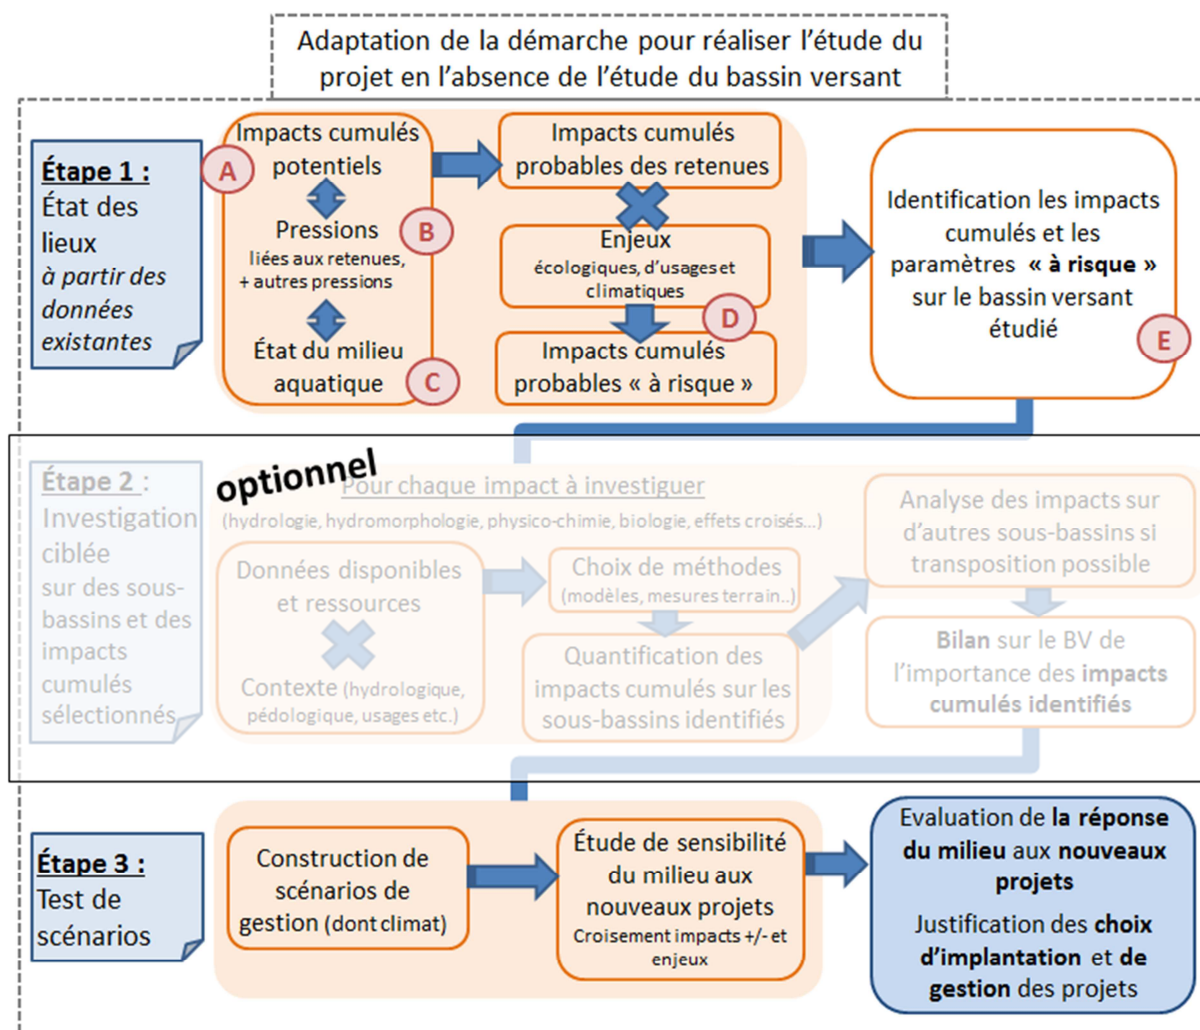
Adaptation de la démarche pour réaliser l'étude du projet en l'absence de l'étude du bassin versant

Étape 1 :
État des lieux
à partir des données existantes

A
Impacts cumulés potentiels

Pressions
liées aux retenues, + autres pressions
B

État du milieu aquatique
C

Impacts cumulés probables des retenues

Enjeux
écologiques, d'usages et climatiques
D

Impacts cumulés probables « à risque »

Identification les impacts cumulés et les paramètres « à risque » sur le bassin versant étudié
E

Étape 2 :
Investigation ciblée sur des sous-bassins et des impacts cumulés sélectionnés

optionnel
Pour chaque impact à investiguer
(hydrologie, hydromorphologie, physico-chimie, biologie, effets croisés...)

Données disponibles et ressources

Contexte (hydrologique, pédologique, usages etc.)

Choix de méthodes
(modèles, mesures terrain..)

Quantification des impacts cumulés sur les sous-bassins identifiés

Analyse des impacts sur d'autres sous-bassins si transposition possible

Bilan sur le BV de l'importance des impacts cumulés identifiés

Étape 3 :
Test de scénarios

Construction de scénarios de gestion (dont climat)

Étude de sensibilité du milieu aux nouveaux projets
Croisement impacts +/- et enjeux

Evaluation de la réponse du milieu aux nouveaux projets

Justification des choix d'implantation et de gestion des projets